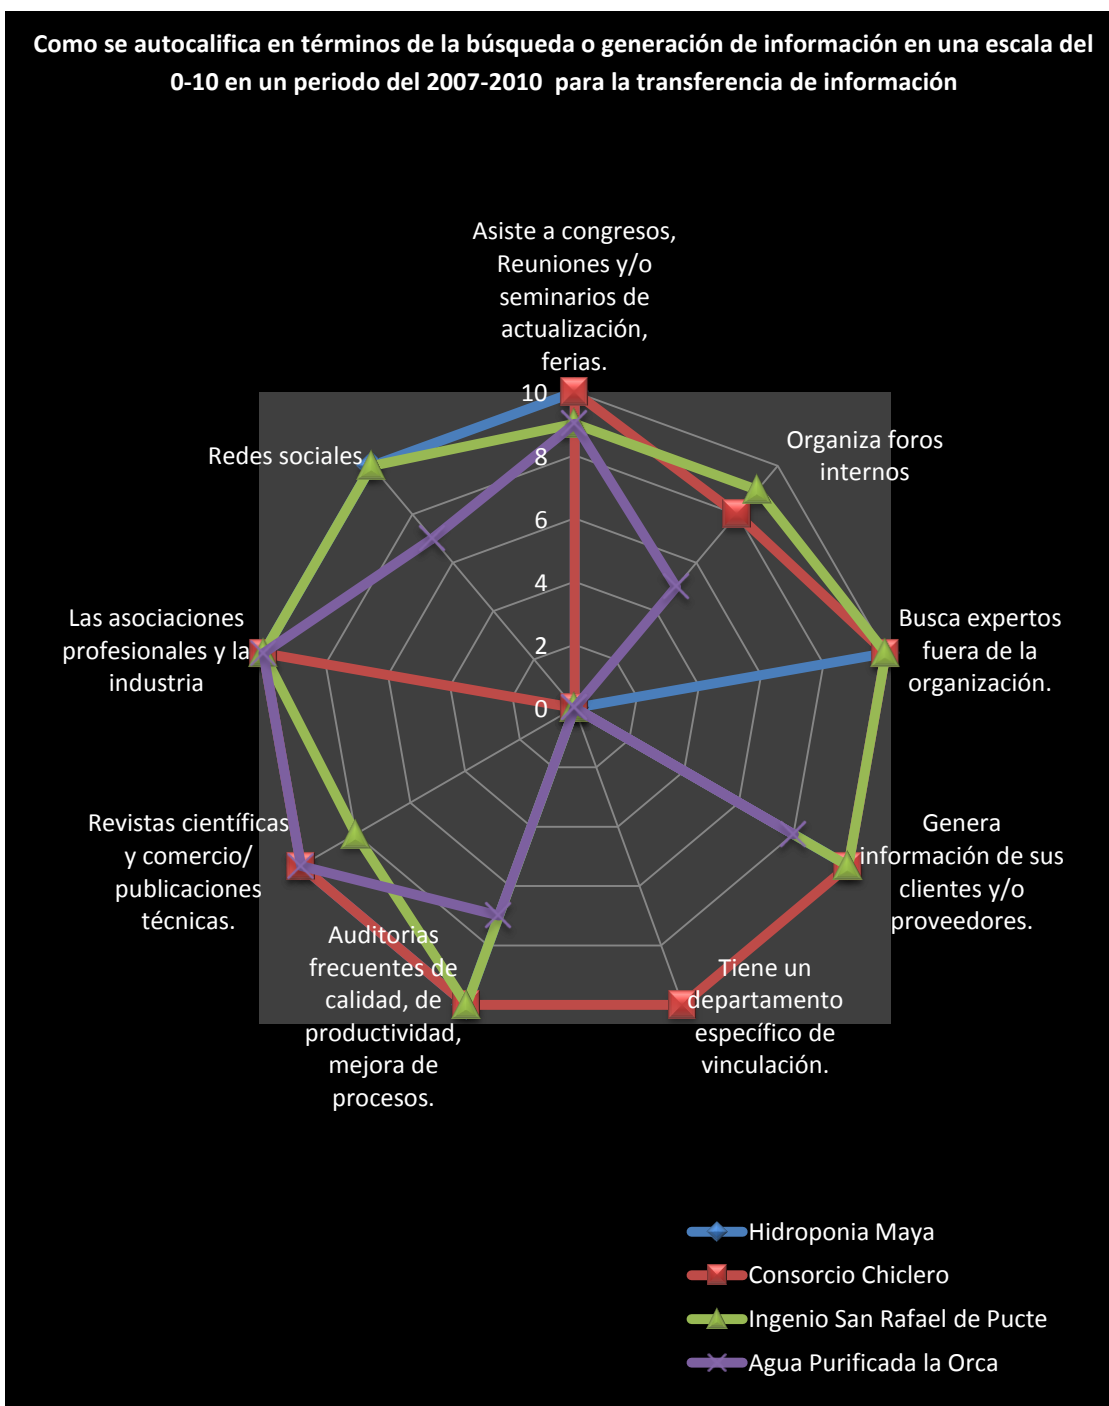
Como se autocalifica en términos de la búsqueda o generación de información en una escala del 0-10 en un periodo del 2007-2010 para la transferencia de información

Asiste a congresos, Reuniones y/o seminarios de actualización, ferias.

Organiza foros internos

Busca expertos fuera de la organización.

Genera información de sus clientes y/o proveedores.

Tiene un departamento específico de vinculación.

Auditorias frecuentes de calidad, de productividad, mejora de procesos.

Revistas científicas y comercio/ publicaciones técnicas.

Las asociaciones profesionales y la industria

Redes sociales

10
8
6
4
2
0

Hidroponia Maya
Consorcio Chiclero
Ingenio San Rafael de Pucte
Agua Purificada la Orca